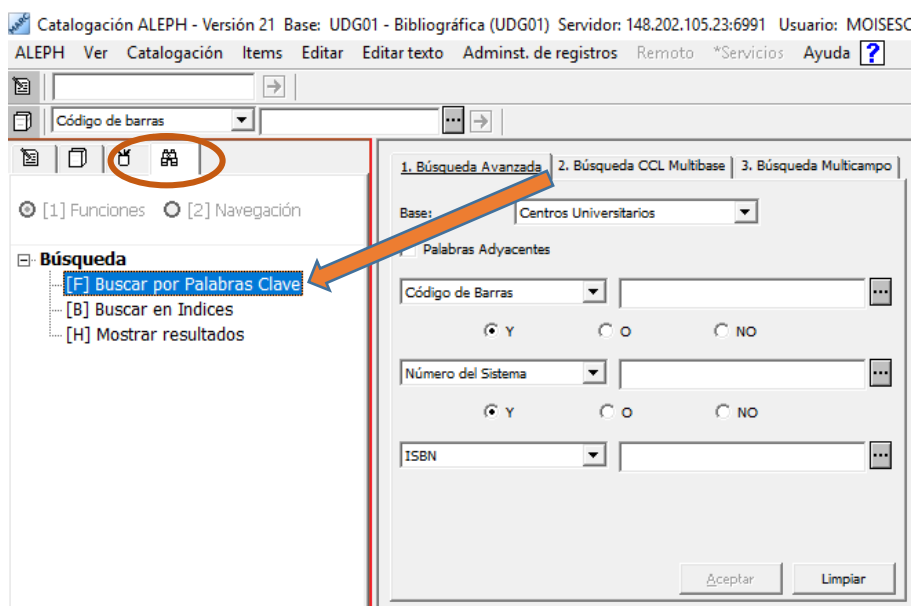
Catalogación ALEPH - Versión 21 Base: UDG01 - Bibliográfica (UDG01) Servidor: 148.202.105.23:6991 Usuario: MOISESC

ALEPH Ver Catalogación Items Editar Editar texto Adminst. de registros Remoto *Servicios Ayuda ?

Código de barras

[1] Funciones [2] Navegación

Búsqueda
[F] Buscar por Palabras Clave
[B] Buscar en Indices
[H] Mostrar resultados

1. Búsqueda Avanzada 2. Búsqueda CCL Multibase 3. Búsqueda Multicampo

Base: Centros Universitarios

Palabras Adyacentes

Código de Barras

Y O NO

Número del Sistema

Y O NO

ISBN

Aceptar Limpiar